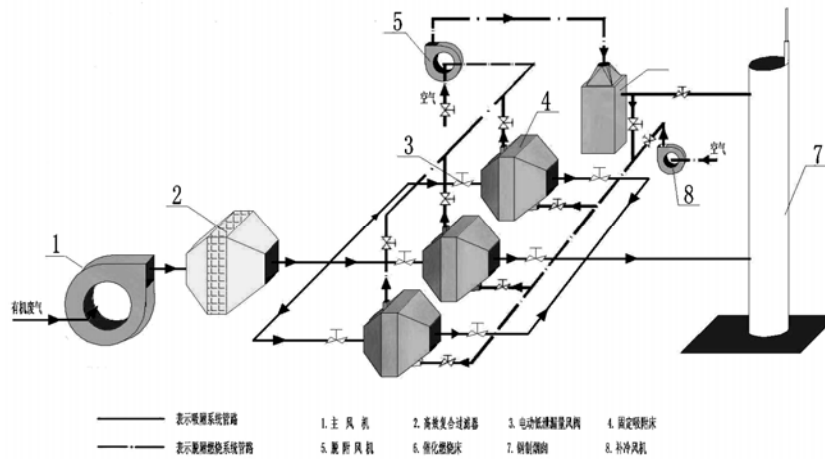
5

4

3

2

1

有机废气

空气

空气

7

8

表示吸附系统管路

表示脱附燃烧系统管路

1. 主 风 机　　2. 高效复合过滤器　　3. 电动低泄漏量风阀　　4. 固定吸附床

5. 脱 附 风 机　　6. 催化燃烧床　　7. 钢制烟囱　　8. 补冷风机